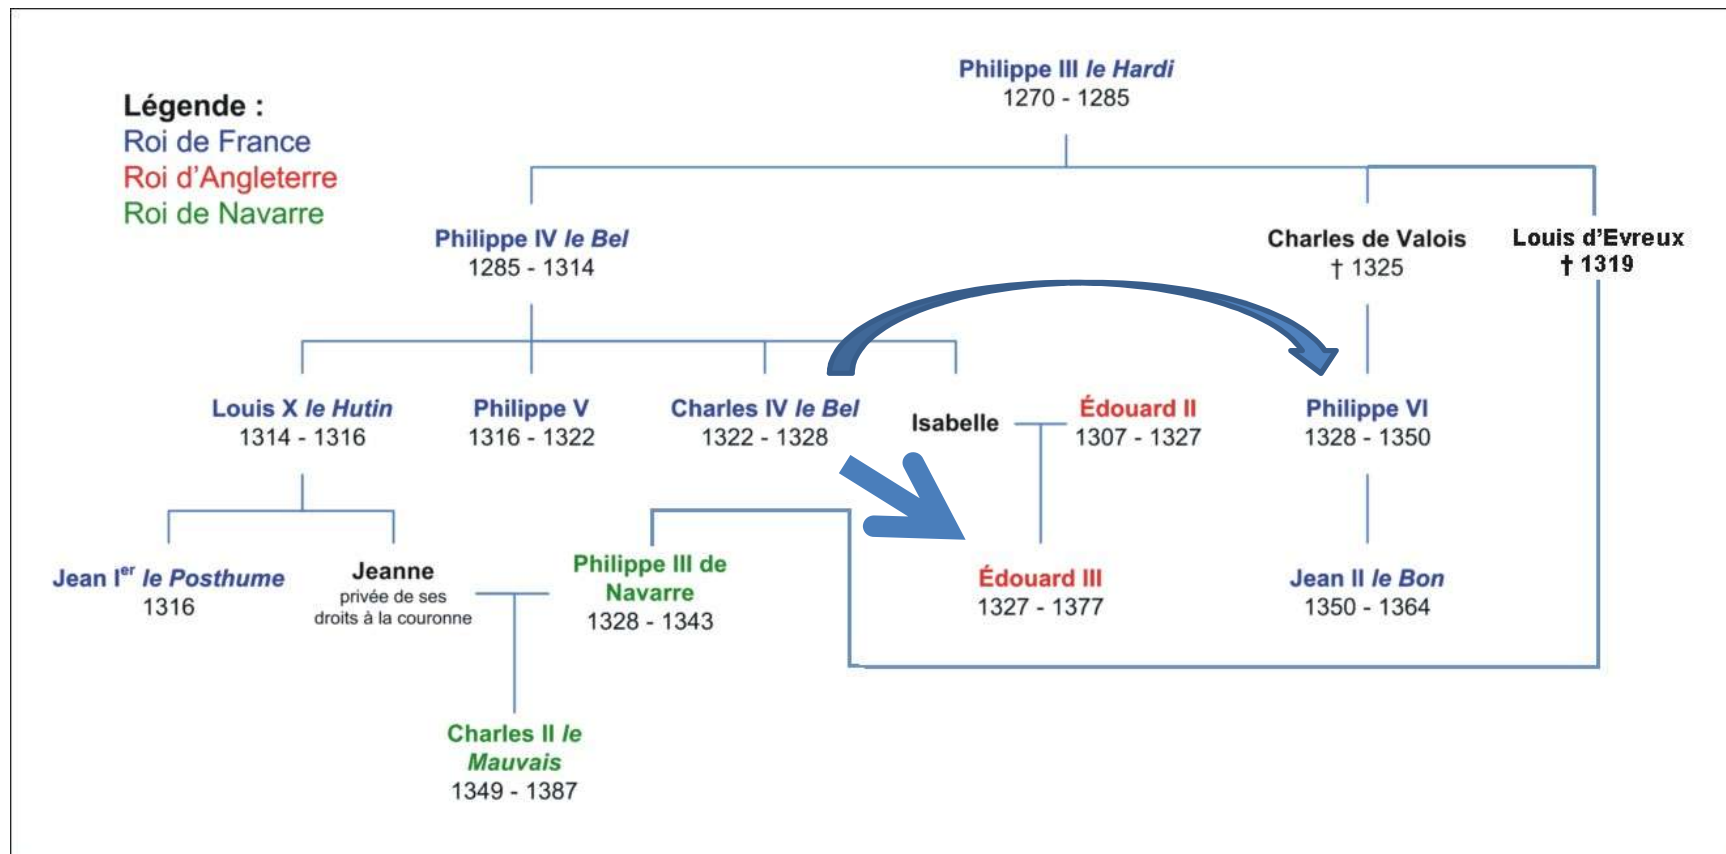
Légende :
Roi de France
Roi d'Angleterre
Roi de Navarre

Philippe III *le Hardi*
1270 - 1285

Philippe IV *le Bel*
1285 - 1314

Charles de Valois
† 1325

Louis d'Evreux
† 1319

Louis X *le Hutin*
1314 - 1316

Philippe V
1316 - 1322

Charles IV *le Bel*
1322 - 1328

Isabelle

Édouard II
1307 - 1327

Philippe VI
1328 - 1350

Jean I$^{er}$ *le Posthume*
1316

Jeanne
privée de ses droits à la couronne

Philippe III de Navarre
1328 - 1343

Édouard III
1327 - 1377

Jean II *le Bon*
1350 - 1364

Charles II *le Mauvais*
1349 - 1387